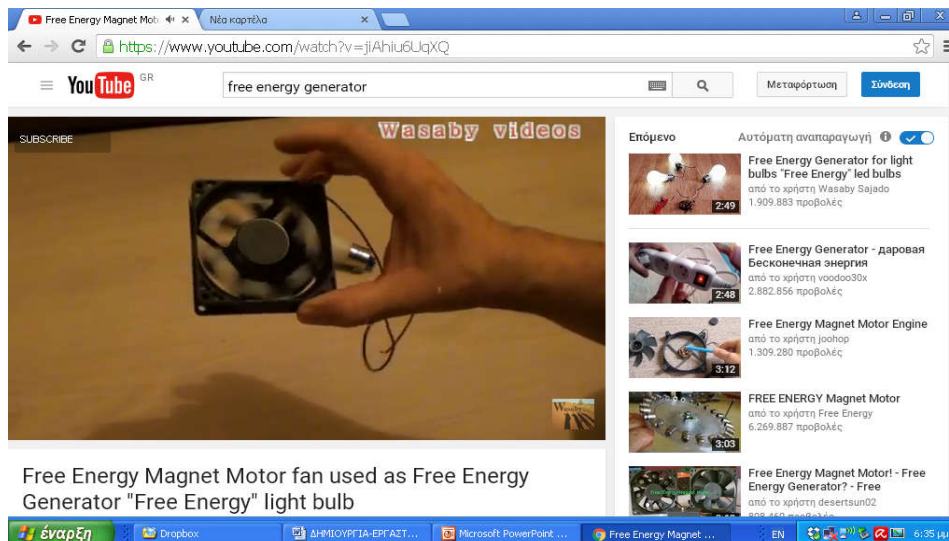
Free Energy Magnet Mot
Νέα καρτέλα

https://www.youtube.com/watch?v=jiAhiu6UqXQ

YouTube GR
free energy generator
Μεταφόρτωση
Σύνδεση

SUBSCRIBE
Wasaby videos

Free Energy Magnet Motor fan used as Free Energy Generator "Free Energy" light bulb

Επόμενο
Αυτόματη αναπαραγωγή

Free Energy Generator for light bulbs "Free Energy" led bulbs
από το χρήστη Wasaby Sajado
1.909.883 προβολές
2:49

Free Energy Generator - даровая Бесконечная энергия
από το χρήστη voodoo30x
2.882.856 προβολές
2:48

Free Energy Magnet Motor Engine
από το χρήστη joohop
1.309.280 προβολές
3:12

FREE ENERGY Magnet Motor
από το χρήστη Free Energy
6.269.887 προβολές
3:03

Free Energy Magnet Motor! - Free Energy Generator? - Free
από το χρήστη desertsun02
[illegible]

έναρξη
Dropbox
ΔΗΜΙΟΥΡΓΙΑ-ΕΡΓΑΣΤ...
Microsoft PowerPoint ...
Free Energy Magnet ...
EN
6:35 μ